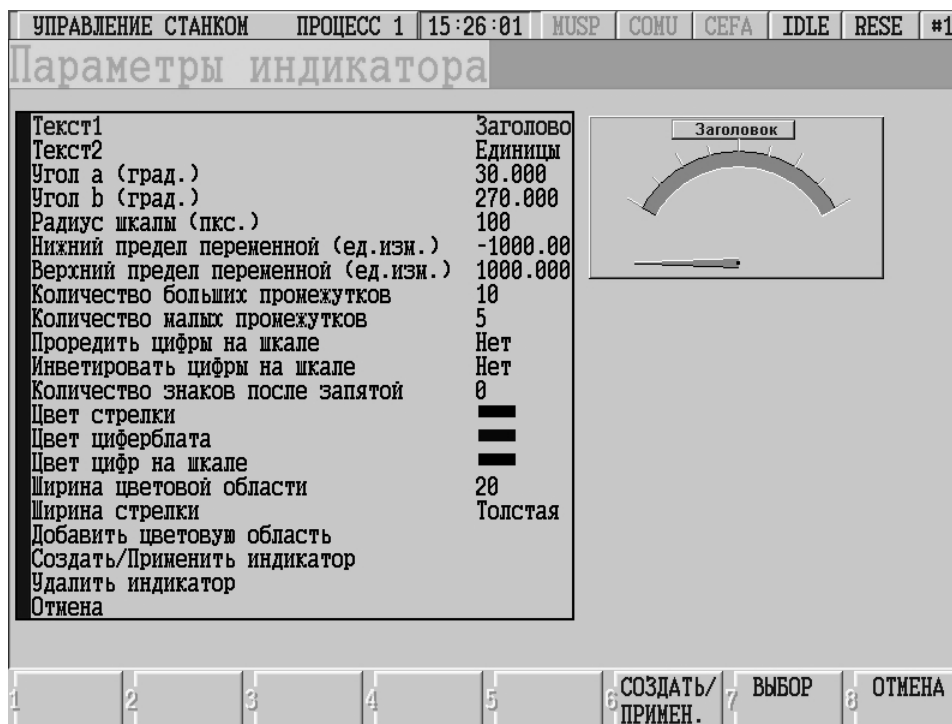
УПРАВЛЕНИЕ СТАНКОМ | ПРОЦЕСС 1 | 15:26:01 | MUSP | COMU | CEFA | IDLE | RESE | #1

Параметры индикатора

| | |
|---|---|
| Текст1 | Заголово |
| Текст2 | Единицы |
| Угол a (град.) | 30.000 |
| Угол b (град.) | 270.000 |
| Радиус шкалы (пкс.) | 100 |
| Нижний предел переменной (ед.изм.) | -1000.00 |
| Верхний предел переменной (ед.изм.) | 1000.000 |
| Количество больших промежутков | 10 |
| Количество малых промежутков | 5 |
| Проредить цифры на шкале | Нет |
| Инветировать цифры на шкале | Нет |
| Количество знаков после запятой | 0 |
| Цвет стрелки | |
| Цвет циферблата | |
| Цвет цифр на шкале | |
| Ширина цветовой области | 20 |
| Ширина стрелки | Толстая |
| Добавить цветовую область | |
| Создать/Применить индикатор | |
| Удалить индикатор | |
| Отмена | |

Заголовок

1 | 2 | 3 | 4 | 5 | 6 СОЗДАТЬ/ ПРИМЕН. | 7 ВЫБОР | 8 ОТМЕНА